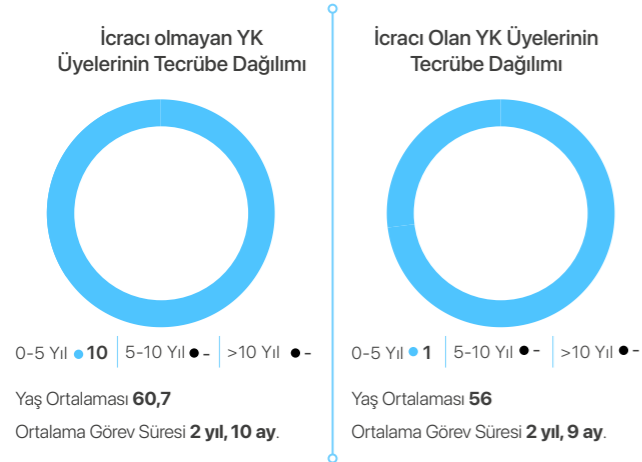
İcracı olmayan YK Üyelerinin Tecrübe Dağılımı

0-5 Yıl 10 | 5-10 Yıl - | >10 Yıl -

Yaş Ortalaması **60,7**

Ortalama Görev Süresi **2 yıl, 10 ay**.

İcracı Olan YK Üyelerinin Tecrübe Dağılımı

0-5 Yıl 1 | 5-10 Yıl - | >10 Yıl -

Yaş Ortalaması **56**

Ortalama Görev Süresi **2 yıl, 9 ay**.